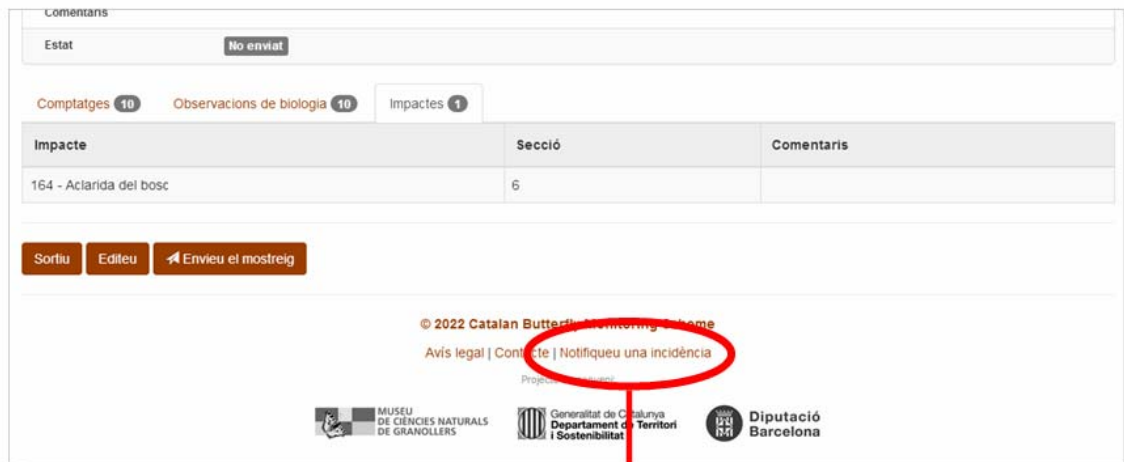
Comentaris

Estat No enviat

Comptatges 10 Observacions de biologia 10 Impactes 1

| Impacte | Secció | Comentaris |
|---|---|---|
| 164 - Aclarida del bosc | 6 | |

Sortiu Editeu Envieu el mostreig

© 2022 Catalan Butterfly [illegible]

Avís legal | Cont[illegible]cte | Notifiqueu una incidència

Projecte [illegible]

MUSEU DE CIÈNCIES NATURALS DE GRANOLLERS

Generalitat de C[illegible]talunya Departament d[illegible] Territori i Sostenibilitat

Diputació Barcelona